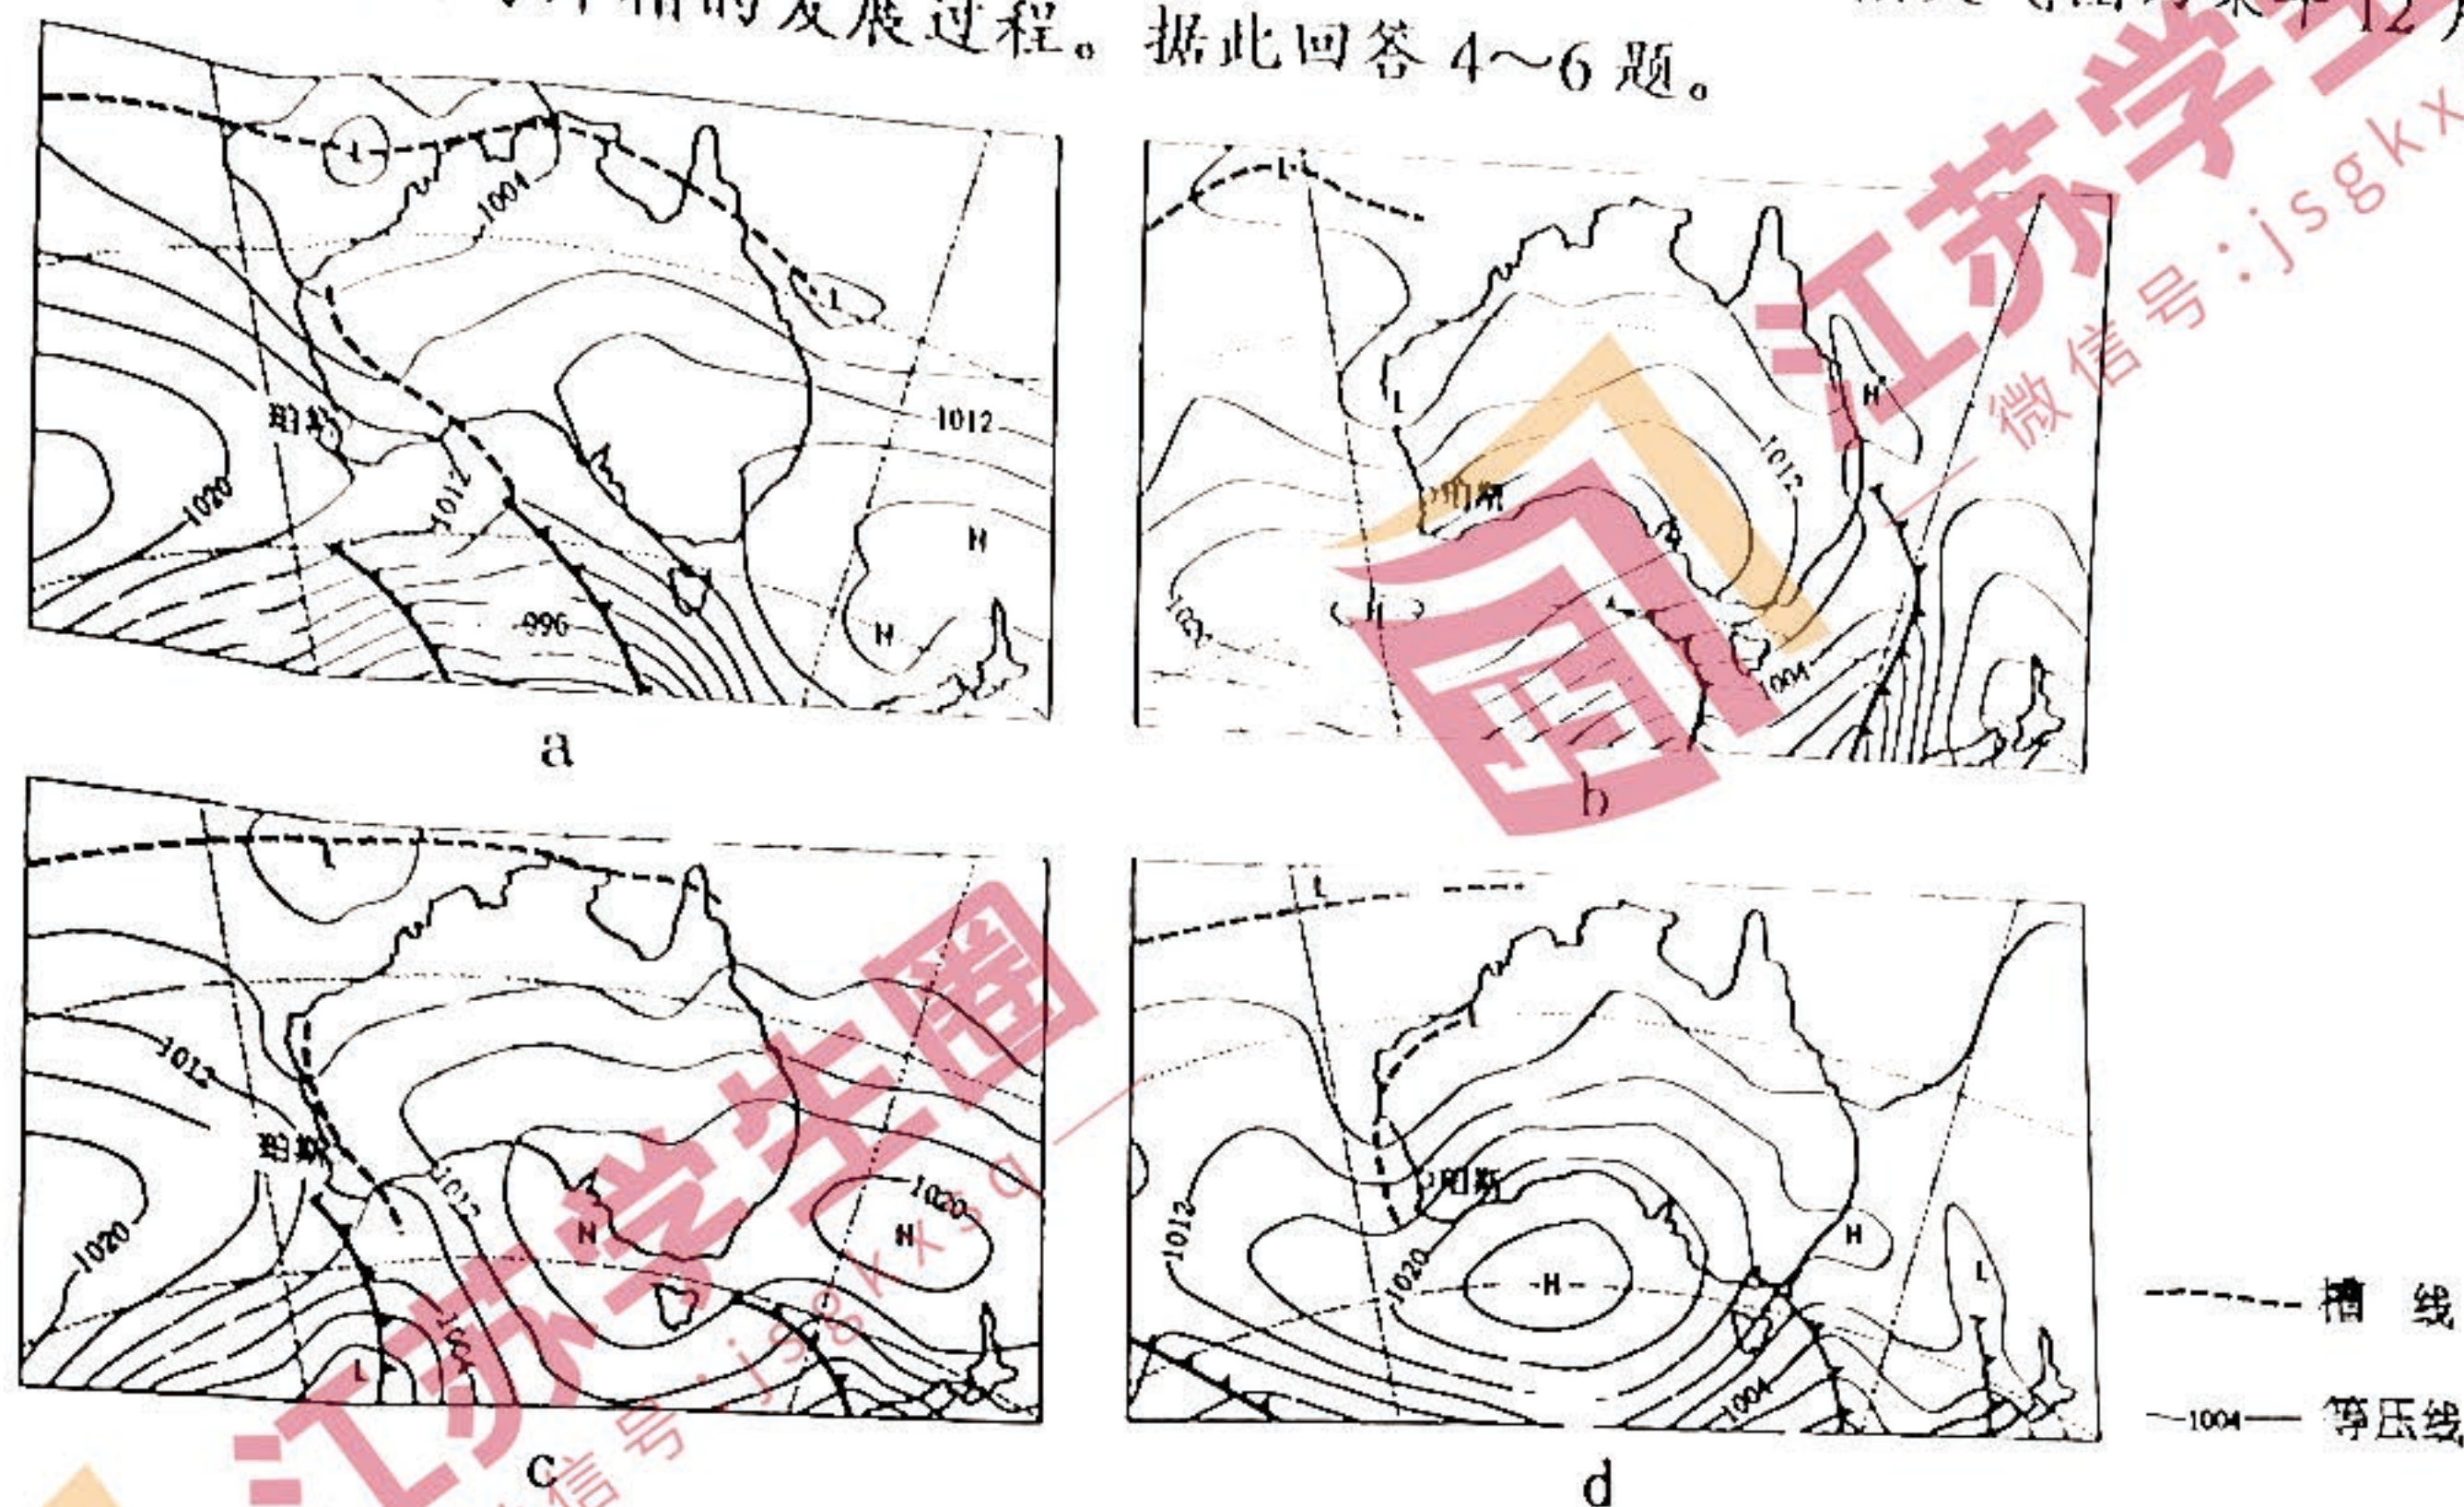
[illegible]的发展过程。据此回答 4~6 题。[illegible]12

L
1004
L
珀斯
1012
1020
1012
996
H
H
a

L
L
H
1012
珀斯
1012
H
1004
b

L
1012
珀斯
1012
1020
1020
H
H
1004
L
c

L
珀斯
1012
1020
H
H
L
1004
d

槽 线
1004 等压线

江苏学生圈
微信号：jsgkx